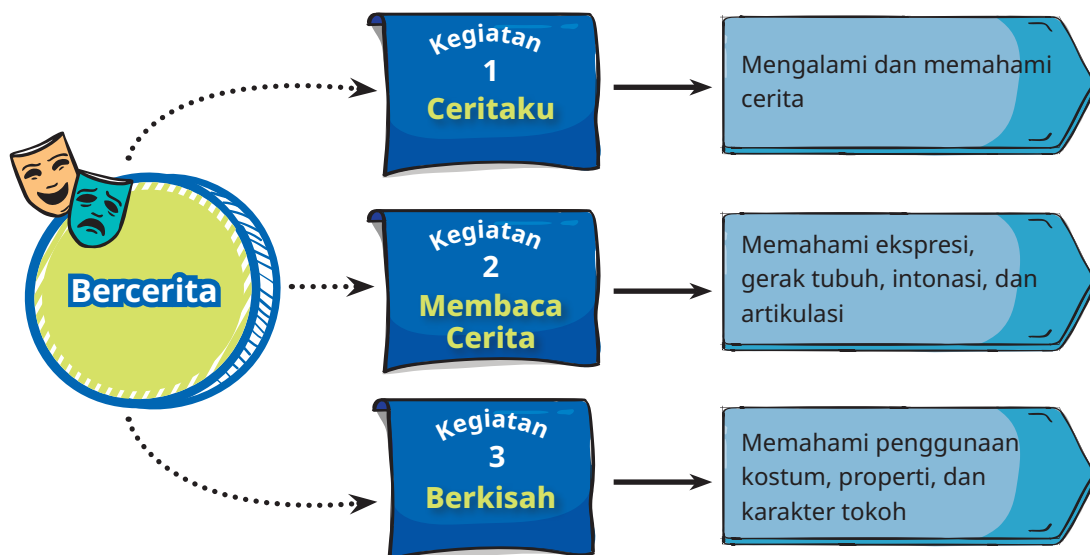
Bercerita

Kegiatan
1
Ceritaku

Mengalami dan memahami cerita

Kegiatan
2
Membaca Cerita

Memahami ekspresi, gerak tubuh, intonasi, dan artikulasi

Kegiatan
3
Berkisah

Memahami penggunaan kostum, properti, dan karakter tokoh